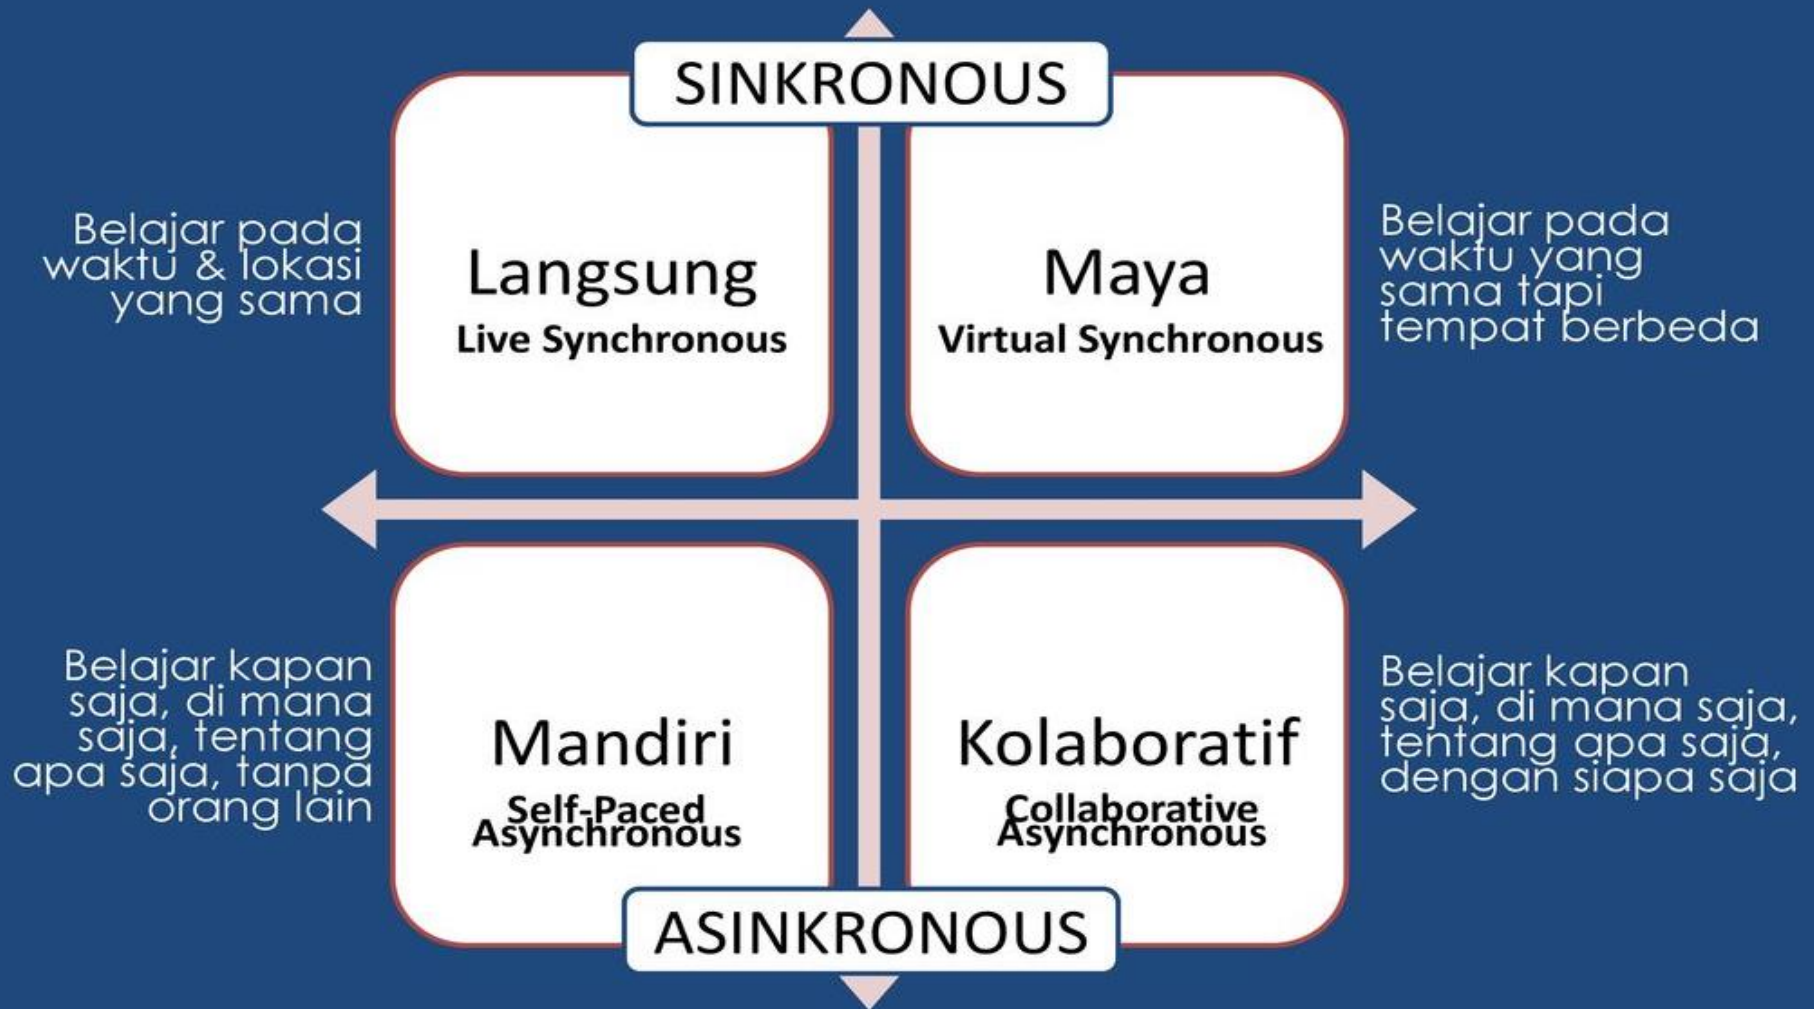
SINKRONOUS

Belajar pada waktu & lokasi yang sama

Langsung
Live Synchronous

Maya
Virtual Synchronous

Belajar pada waktu yang sama tapi tempat berbeda

Belajar kapan saja, di mana saja, tentang apa saja, tanpa orang lain

Mandiri
Self-Paced Asynchronous

Kolaboratif
Collaborative Asynchronous

Belajar kapan saja, di mana saja, tentang apa saja, dengan siapa saja

ASINKRONOUS